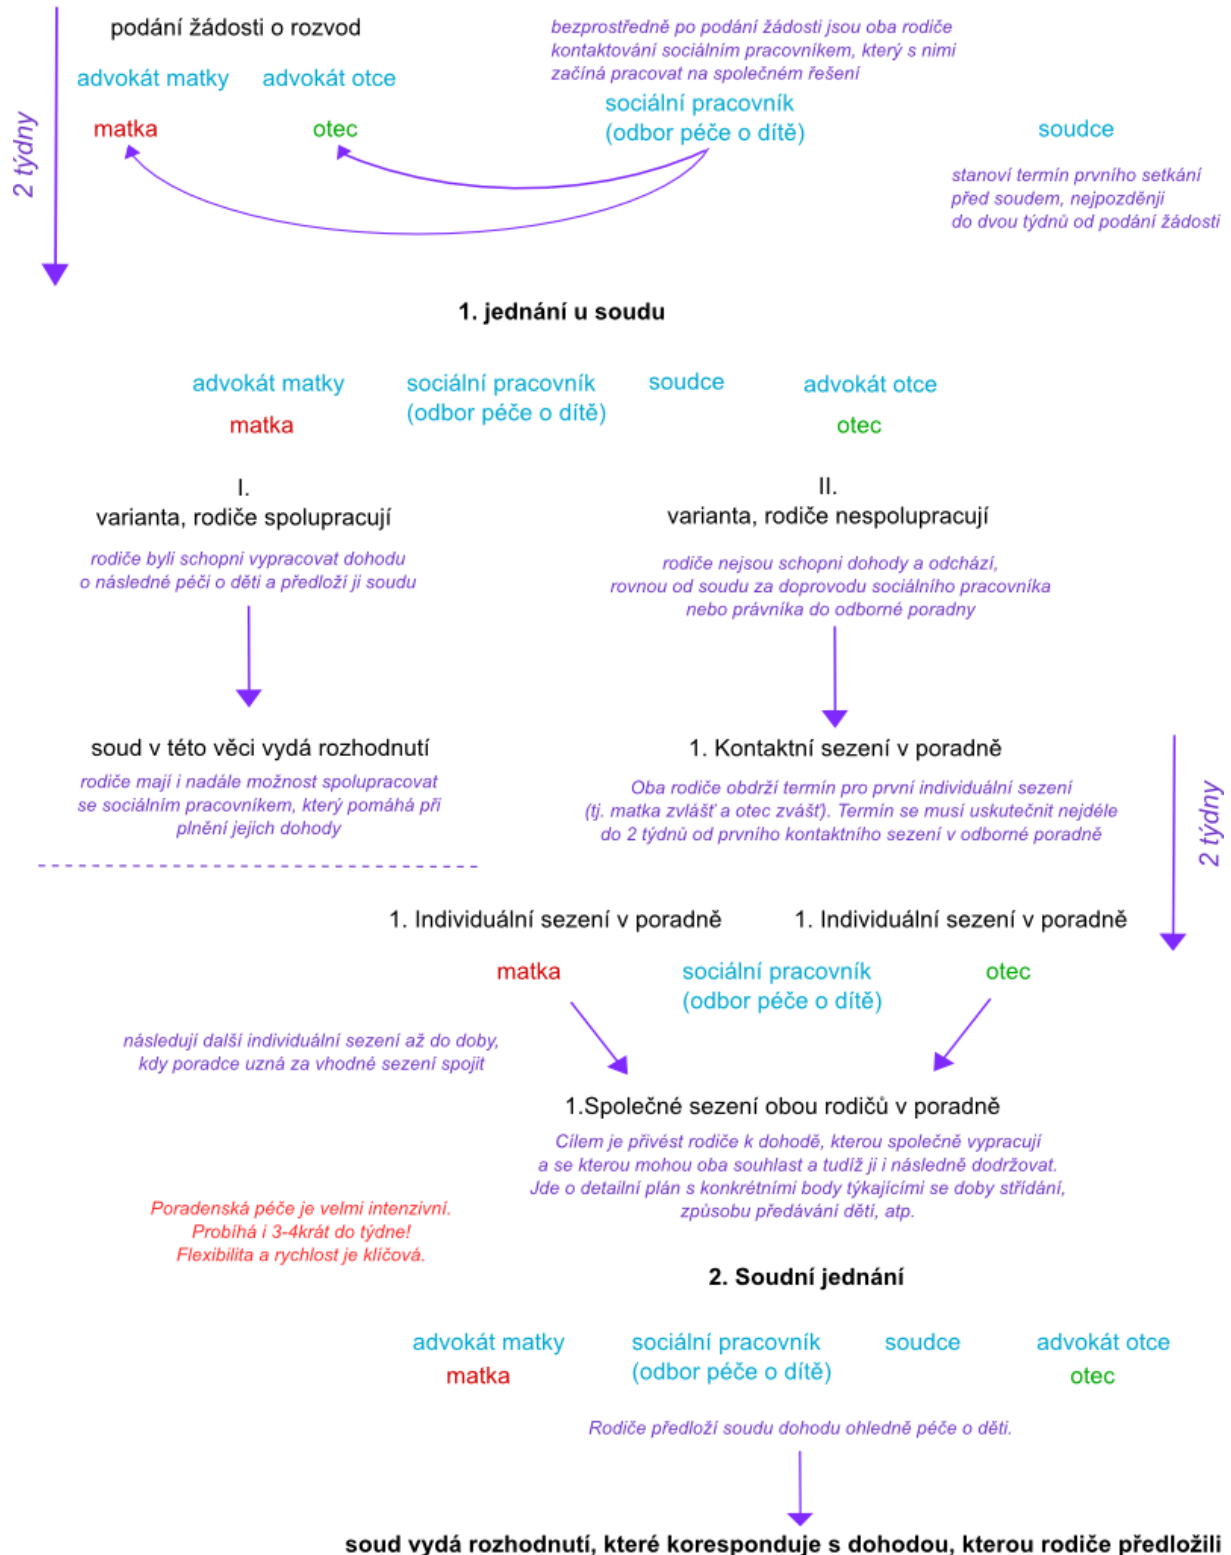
2 týdny

podání žádosti o rozvod

bezprostředně po podání žádosti jsou oba rodiče kontaktováni sociálním pracovníkem, který s nimi začíná pracovat na společném řešení

advokát matky advokát otce

sociální pracovník (odbor péče o dítě)

matka otec

soudce

stanoví termín prvního setkání před soudem, nejpozději do dvou týdnů od podání žádosti

1. jednání u soudu

advokát matky sociální pracovník (odbor péče o dítě) soudce advokát otce

matka otec

I.
varianta, rodiče spolupracují

rodiče byli schopni vypracovat dohodu o následné péči o děti a předloží ji soudu

soud v této věci vydá rozhodnutí

rodiče mají i nadále možnost spolupracovat se sociálním pracovníkem, který pomáhá při plnění jejich dohody

II.
varianta, rodiče nespolupracují

rodiče nejsou schopni dohody a odchází, rovnou od soudu za doprovodu sociálního pracovníka nebo právníka do odborné poradny

1. Kontaktní sezení v poradně

Oba rodiče obdrží termín pro první individuální sezení (tj. matka zvlášť a otec zvášť). Termín se musí uskutečnit nejdéle do 2 týdnů od prvního kontaktního sezení v odborné poradně

2 týdny

1. Individuální sezení v poradně 1. Individuální sezení v poradně

matka sociální pracovník (odbor péče o dítě) otec

následují další individuální sezení až do doby, kdy poradce uzná za vhodné sezení spojit

1.Společné sezení obou rodičů v poradně

Cílem je přivést rodiče k dohodě, kterou společně vypracují a se kterou mohou oba souhlast a tudíž ji i následně dodržovat. Jde o detailní plán s konkrétními body týkajícími se doby střídání, způsobu předávání dětí, atp.

Poradenská péče je velmi intenzivní. Probíhá i 3-4krát do týdne! Flexibilita a rychlost je klíčová.

2. Soudní jednání

advokát matky sociální pracovník (odbor péče o dítě) soudce advokát otce

matka otec

Rodiče předloží soudu dohodu ohledně péče o děti.

soud vydá rozhodnutí, které koresponduje s dohodou, kterou rodiče předložili